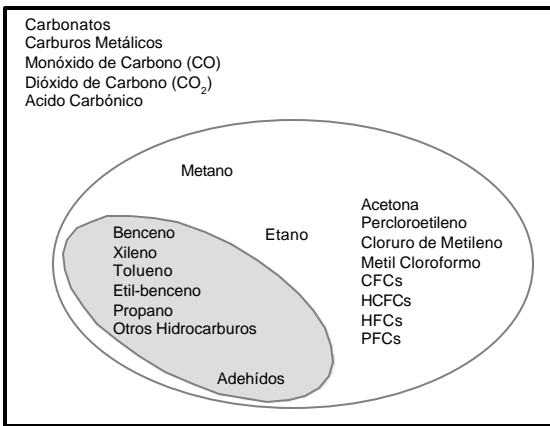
Carbonatos
Carburos Metálicos
Monóxido de Carbono (CO)
Dióxido de Carbono ($CO_2$)
Acido Carbónico

Metano

Etano

Acetona
Percloroetileno
Cloruro de Metileno
Metil Cloroformo
CFCs
HCFCs
HFCs
PFCs

Benceno
Xileno
Tolueno
Etil-benceno
Propano
Otros Hidrocarburos

Adehídos